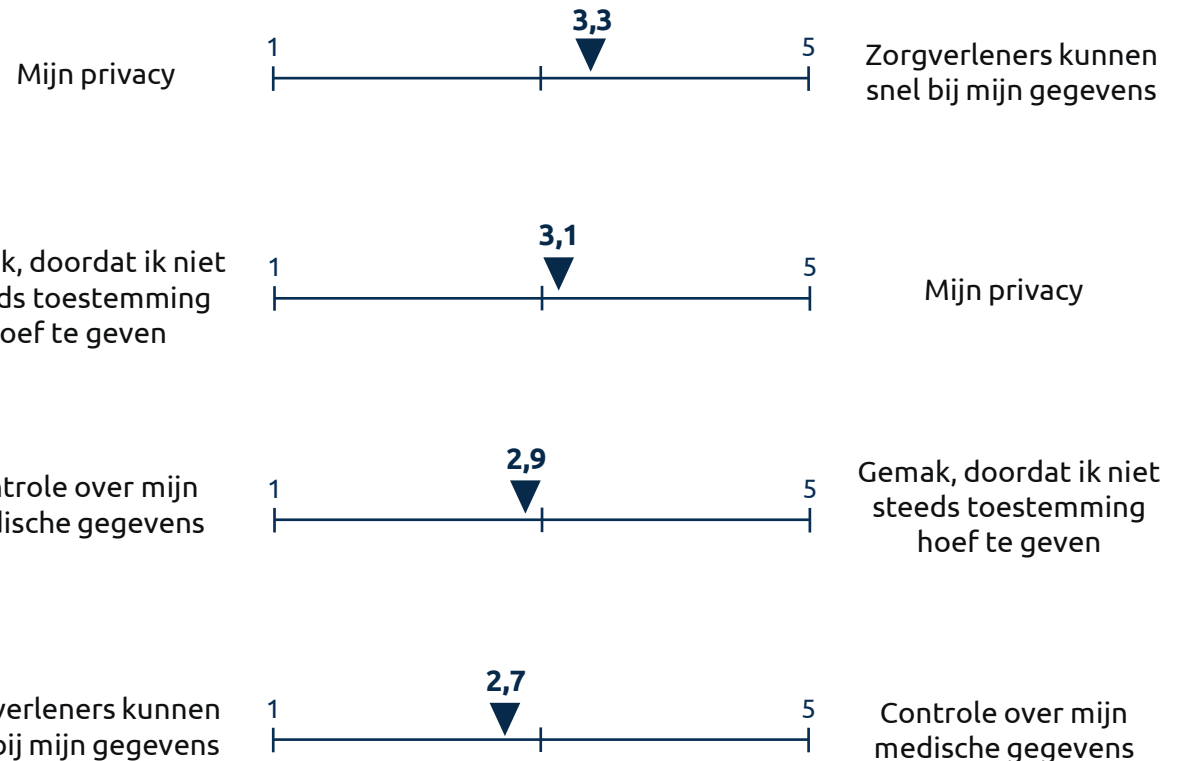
Mijn privacy

3,3

1

5

Zorgverleners kunnen snel bij mijn gegevens

k, doordat ik niet ds toestemming oef te geven

3,1

1

5

Mijn privacy

trole over mijn dische gegevens

2,9

1

5

Gemak, doordat ik niet steeds toestemming hoef te geven

verleners kunnen bij mijn gegevens

2,7

1

5

Controle over mijn medische gegevens